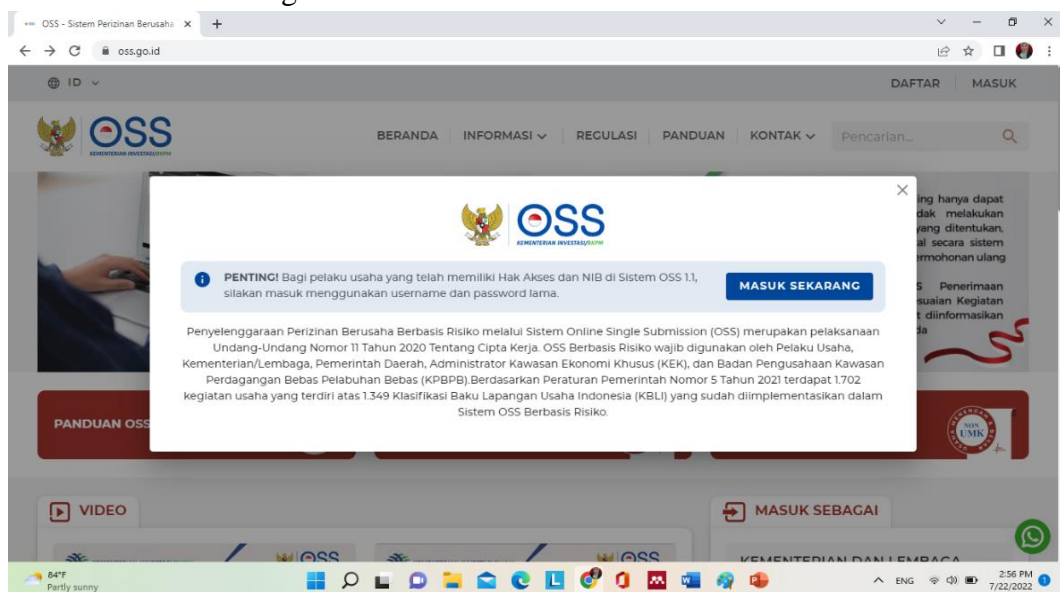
OSS - Sistem Perizinan Berusaha ×

oss.go.id

ID

DAFTAR MASUK

OSS
KEMENTERIAN INVESTASI/BKPM

BERANDA INFORMASI REGULASI PANDUAN KONTAK Pencarian...

OSS
KEMENTERIAN INVESTASI/BKPM

PENTING! Bagi pelaku usaha yang telah memiliki Hak Akses dan NIB di Sistem OSS 1.1, silakan masuk menggunakan username dan password lama.

MASUK SEKARANG

Penyelenggaraan Perizinan Berusaha Berbasis Risiko melalui Sistem Online Single Submission (OSS) merupakan pelaksanaan Undang-Undang Nomor 11 Tahun 2020 Tentang Cipta Kerja. OSS Berbasis Risiko wajib digunakan oleh Pelaku Usaha, Kementerian/Lembaga, Pemerintah Daerah, Administrator Kawasan Ekonomi Khusus (KEK), dan Badan Pengusahaan Kawasan Perdagangan Bebas Pelabuhan Bebas (KPBPB).Berdasarkan Peraturan Pemerintah Nomor 5 Tahun 2021 terdapat 1.702 kegiatan usaha yang terdiri atas 1.349 Klasifikasi Baku Lapangan Usaha Indonesia (KBLI) yang sudah diimplementasikan dalam Sistem OSS Berbasis Risiko.

ing hanya dapat dak melakukan yang ditentukan. al secara sistem rmohonan ulang

S Penerimaan suaian Kegiatan t diinformasikan da

PANDUAN OSS

NON UMK

VIDEO

MASUK SEBAGAI

OSS OSS

KEMENTERIAN DAN LEMBAGA

84°F
Partly sunny

ENG 2:56 PM 7/22/2022